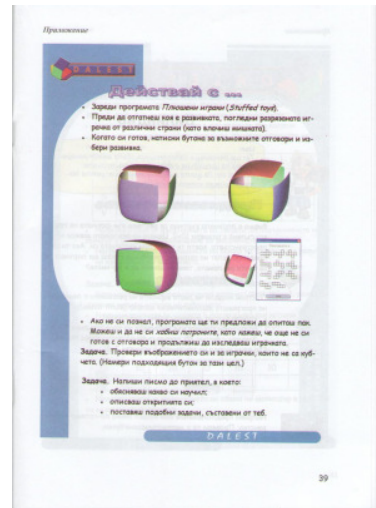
Приложение

DALEST

Действай с ...

• Зареди програмата Плюшени играчки (Stuffed toys).
• Преди да отгатнеш коя е развивката, погледни разрязаната играчка от различни страни (като влачиш мишката).
• Когато си готов, натисни бутона за възможните отговори и избери развивка.

• Ако не си познал, програмата ще ти предложи да опиташ пак. Можеш и да не си хабиш патроните, като можеш, че още не си готов с отговора и продължиш да изследваш играчката.

Задача. Провери въображението си за играчки, които не са кубчета. (Намери подходящия бутон за тази цел.)

Задача. Напиши писмо до приятел, в което:
• обясняваш какво си научил;
• описваш откритията си;
• поставяш подобни задачи, съставени от теб.

DALEST

39